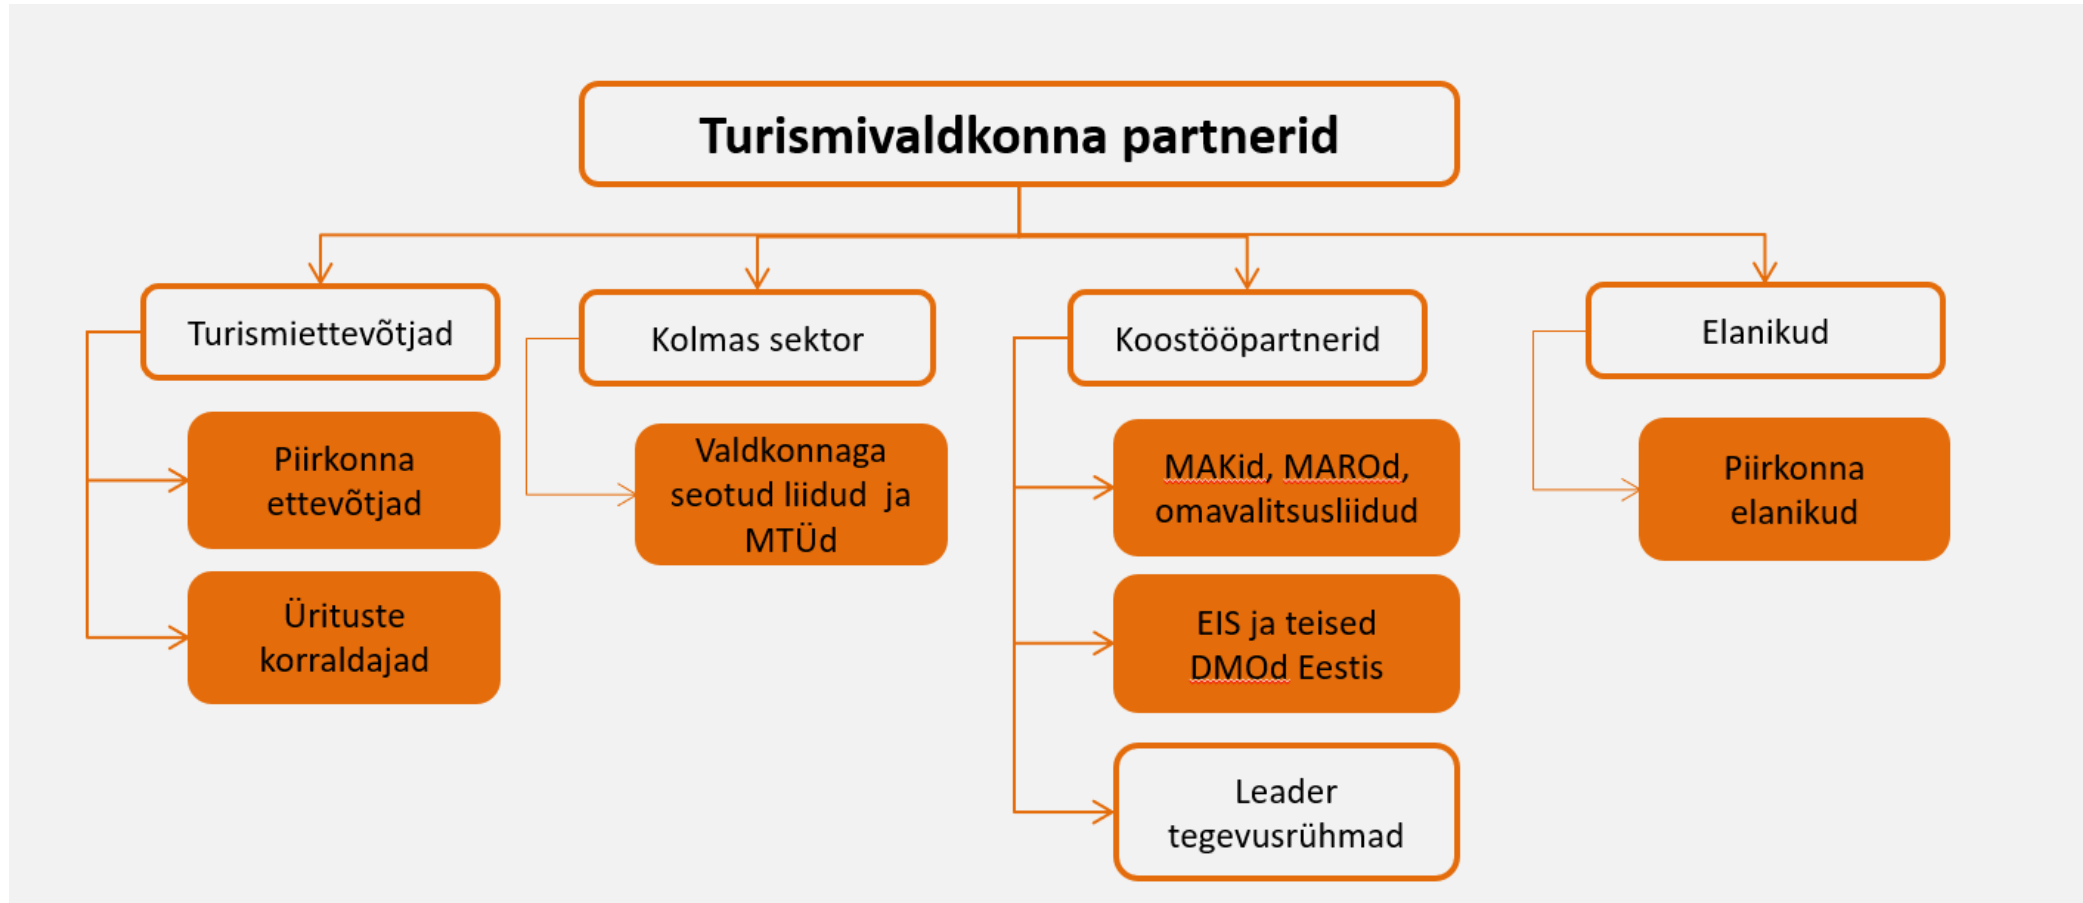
Turismivaldkonna partnerid

Turismiettevõtjad

Piirkonna ettevõtjad

Ürituste korraldajad

Kolmas sektor

Valdkonnaga seotud liidud ja MTÜd

Koostööpartnerid

MAKid, MAROd, omavalitsusliidud

EIS ja teised DMOd Eestis

Leader tegevusrühmad

Elanikud

Piirkonna elanikud